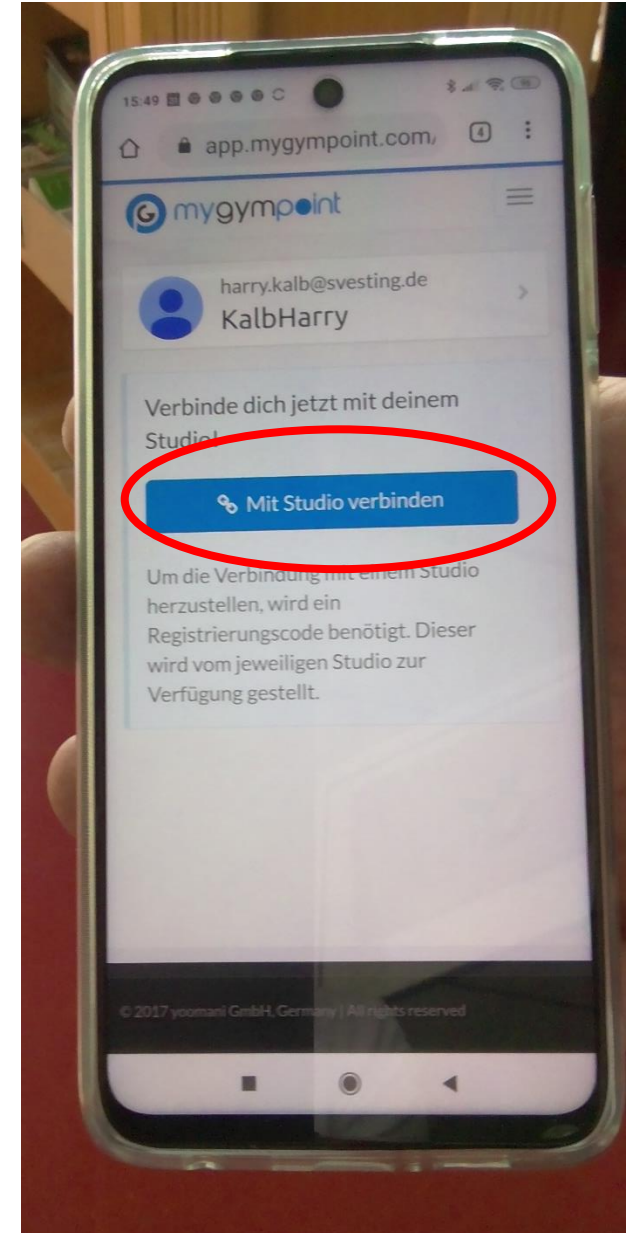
15:49

app.mygympoint.com/

4

mygympoint

harry.kalb@svesting.de
KalbHarry

Verbinde dich jetzt mit deinem Studio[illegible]

Mit Studio verbinden

Um die Verbindung mit einem Studio herzustellen, wird ein Registrierungscode benötigt. Dieser wird vom jeweiligen Studio zur Verfügung gestellt.

© 2017 yoomani GmbH, Germany | All rights reserved